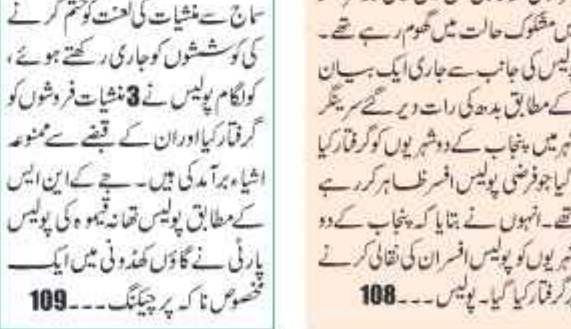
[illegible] میں مشکوک حالت میں گھوم رہے تھے۔ پولیس کی جانب سے جاری ایک بیان کے مطابق بدھ کی رات دیر گئے سرینگر شہر میں پنجاب کے دو شہریوں کو گرفتار کیا گیا جو فرضی پولیس افسر ظاہر کر رہے تھے۔ انہوں نے بتایا کہ پنجاب کے دو شہریوں کو پولیس افسران کی نقالی کرنے پر گرفتار کیا گیا۔ پولیس۔۔۔108

سماج سے منشیات کی لعنت کو ختم کرنے کی کوششوں کو جاری رکھتے ہوئے، کولگام پولیس نے 3 منشیات فروشوں کو گرفتار کیا اور ان کے قبضے سے ممنوعہ اشیاء برآمد کی ہیں۔ جے کے این ایس کے مطابق پولیس تھانہ قیموہ کی پولیس پارٹی نے گاؤں کھڈونی میں ایک مخصوص ناکہ پر چیکنگ۔۔۔109